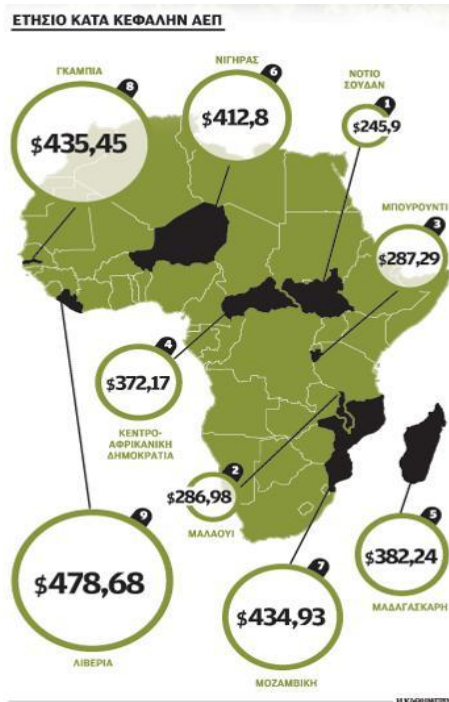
ΕΤΗΣΙΟ ΚΑΤΑ ΚΕΦΑΛΗΝ ΑΕΠ

ΓΚΑΜΠΙΑ
8
$435,45

ΝΙΓΗΡΑΣ
6
$412,8

ΝΟΤΙΟ ΣΟΥΔΑΝ
1
$245,9

ΜΠΟΥΡΟΥΝΤΙ
3
$287,29

4
$372,17
ΚΕΝΤΡΟ-ΑΦΡΙΚΑΝΙΚΗ ΔΗΜΟΚΡΑΤΙΑ

2
$286,98
ΜΑΛΑΟΥΙ

9
$478,68
ΛΙΒΕΡΙΑ

7
$434,93
ΜΟΖΑΜΒΙΚΗ

5
$382,24
ΜΑΔΑΓΑΣΚΑΡΗ

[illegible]